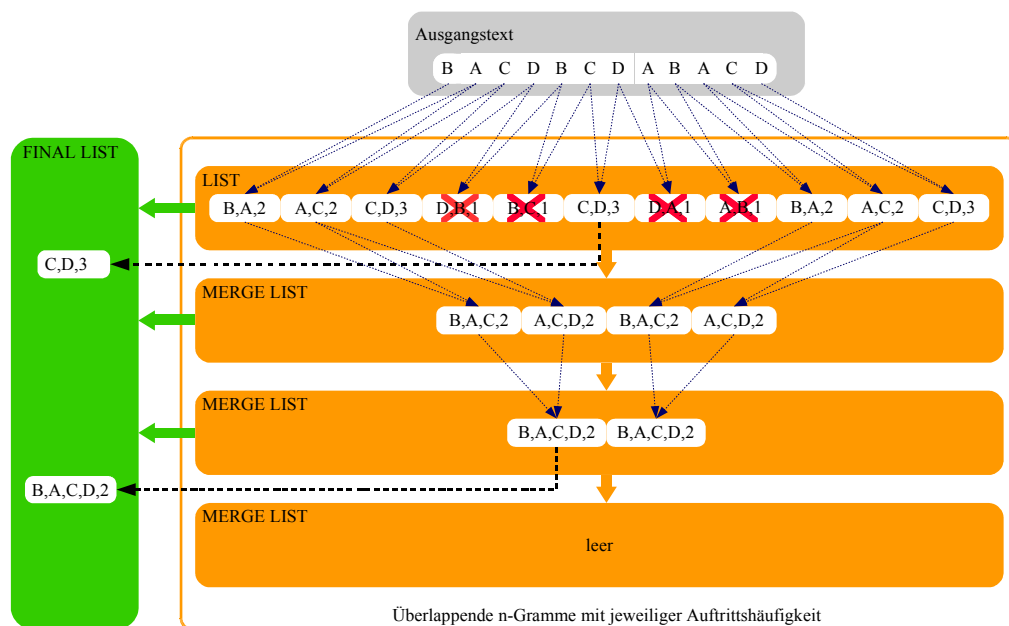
Ausgangstext

B A C D B C D A B A C D

FINAL LIST

LIST

B,A,2 A,C,2 C,D,3 D,B,1 B,C,1 C,D,3 D,A,1 A,B,1 B,A,2 A,C,2 C,D,3

C,D,3

MERGE LIST

B,A,C,2 A,C,D,2 B,A,C,2 A,C,D,2

MERGE LIST

B,A,C,D,2 B,A,C,D,2

B,A,C,D,2

MERGE LIST

leer

Überlappende n-Gramme mit jeweiliger Auftrittshäufigkeit